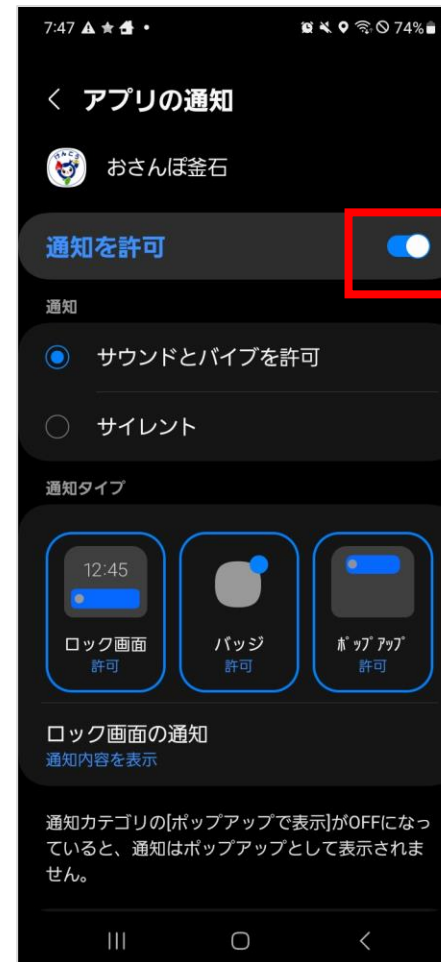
7:47 74%

< アプリの通知

おさんぽ釜石

通知を許可

通知

サウンドとバイブを許可

サイレント

通知タイプ

12:45

ロック画面
許可

バッジ
許可

ポップアップ
許可

ロック画面の通知
通知内容を表示

通知カテゴリの[ポップアップで表示]がOFFになっていると、通知はポップアップとして表示されません。